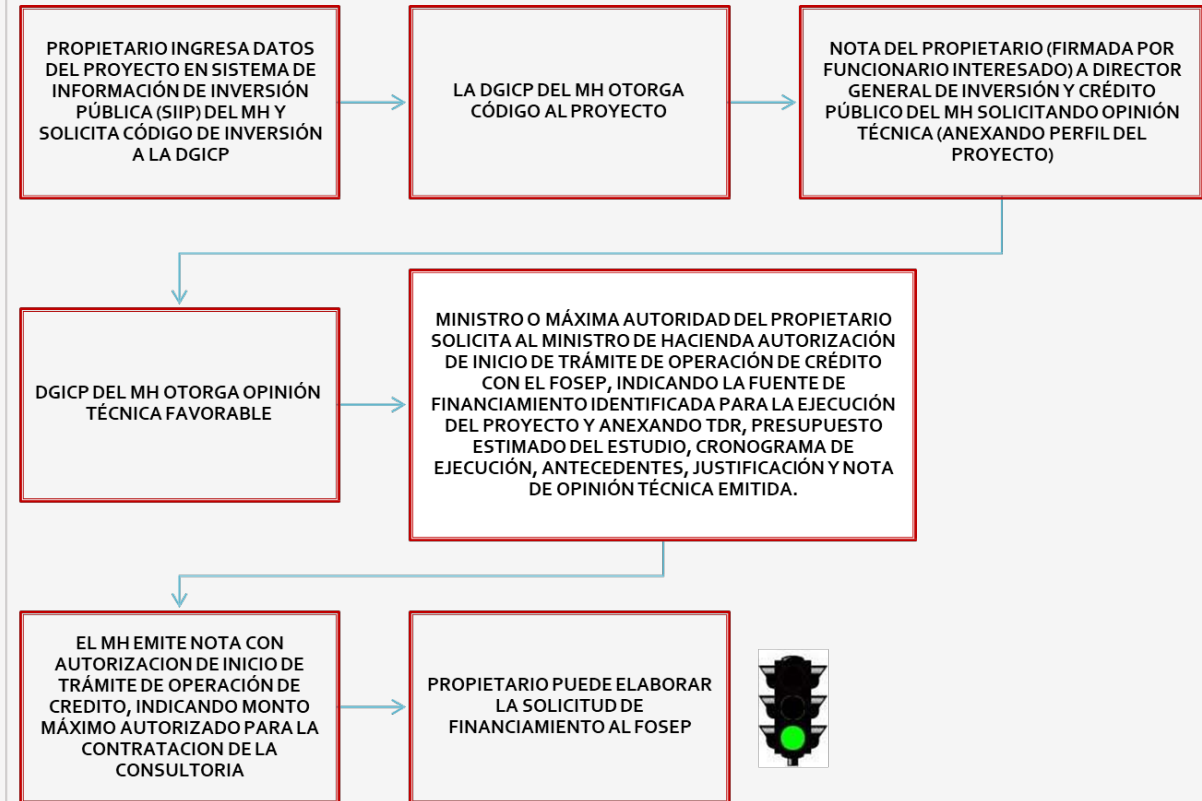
PROPIETARIO INGRESA DATOS DEL PROYECTO EN SISTEMA DE INFORMACIÓN DE INVERSIÓN PÚBLICA (SIIP) DEL MH Y SOLICITA CÓDIGO DE INVERSIÓN A LA DGICP

LA DGICP DEL MH OTORGA CÓDIGO AL PROYECTO

NOTA DEL PROPIETARIO (FIRMADA POR FUNCIONARIO INTERESADO) A DIRECTOR GENERAL DE INVERSIÓN Y CRÉDITO PÚBLICO DEL MH SOLICITANDO OPINIÓN TÉCNICA (ANEXANDO PERFIL DEL PROYECTO)

DGICP DEL MH OTORGA OPINIÓN TÉCNICA FAVORABLE

MINISTRO O MÁXIMA AUTORIDAD DEL PROPIETARIO SOLICITA AL MINISTRO DE HACIENDA AUTORIZACIÓN DE INICIO DE TRÁMITE DE OPERACIÓN DE CRÉDITO CON EL FOSEP, INDICANDO LA FUENTE DE FINANCIAMIENTO IDENTIFICADA PARA LA EJECUCIÓN DEL PROYECTO Y ANEXANDO TDR, PRESUPUESTO ESTIMADO DEL ESTUDIO, CRONOGRAMA DE EJECUCIÓN, ANTECEDENTES, JUSTIFICACIÓN Y NOTA DE OPINIÓN TÉCNICA EMITIDA.

EL MH EMITE NOTA CON AUTORIZACION DE INICIO DE TRÁMITE DE OPERACIÓN DE CREDITO, INDICANDO MONTO MÁXIMO AUTORIZADO PARA LA CONTRATACION DE LA CONSULTORIA

PROPIETARIO PUEDE ELABORAR LA SOLICITUD DE FINANCIAMIENTO AL FOSEP